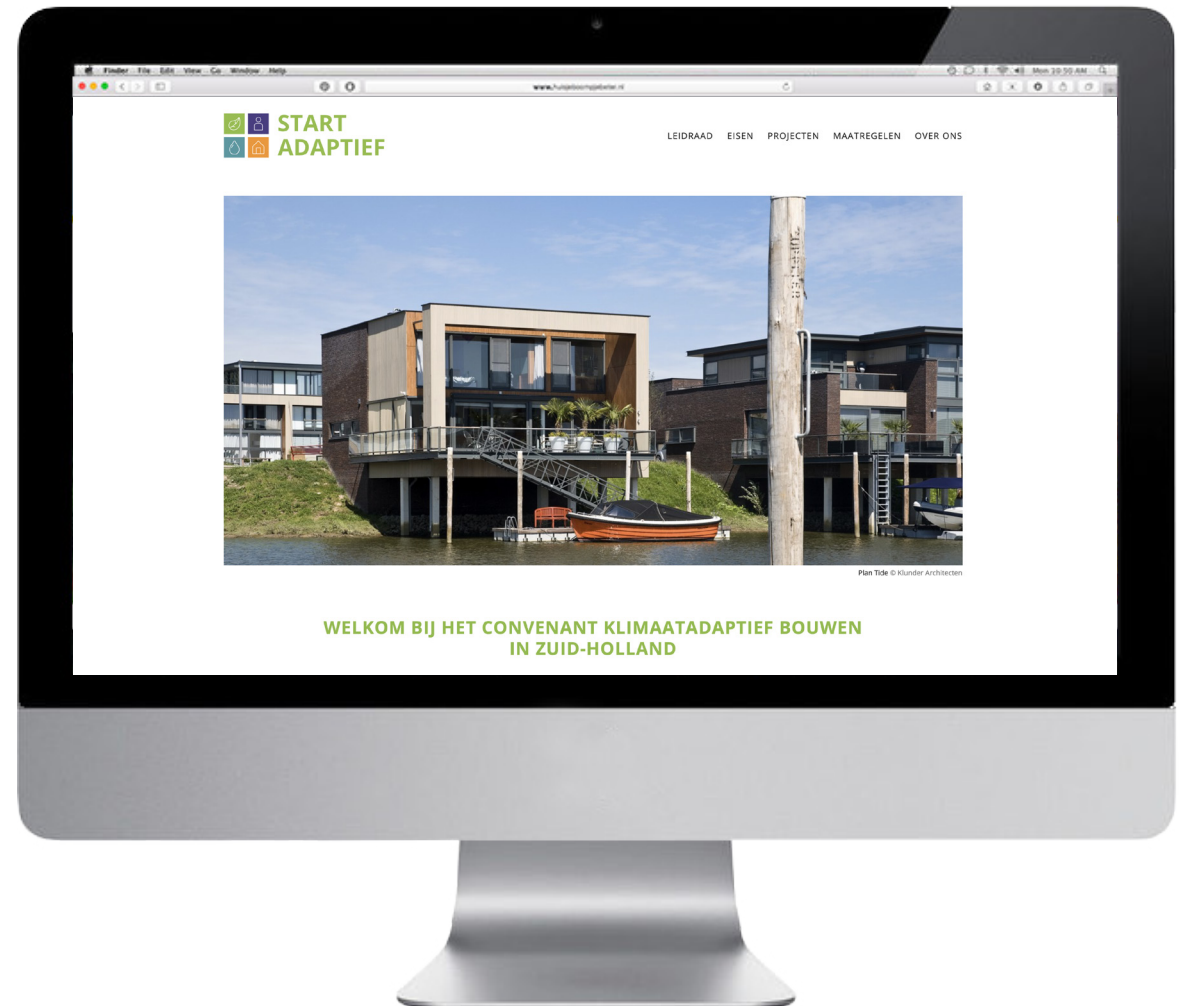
Finder File Edit View Go Window Help

Mon 10:50 AM

www.huisjeboompjebeter.nl

START ADAPTIEF

LEIDRAAD EISEN PROJECTEN MAATREGELEN OVER ONS

Plan Tide © Klunder Architecten

WELKOM BIJ HET CONVENANT KLIMAATADAPTIEF BOUWEN IN ZUID-HOLLAND